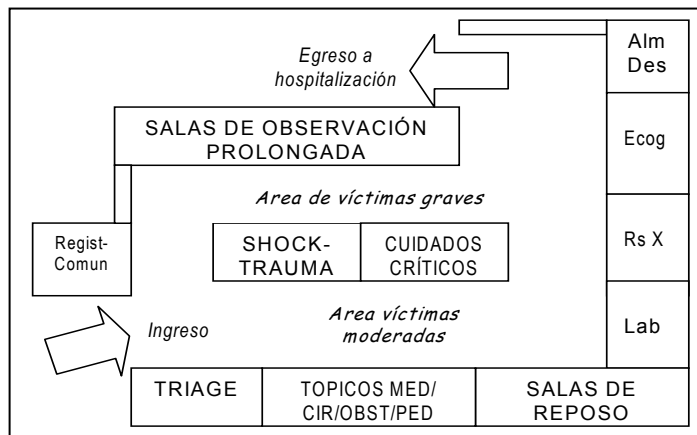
Egreso a hospitalización

Alm Des

SALAS DE OBSERVACIÓN PROLONGADA

Ecog

Area de víctimas graves

Regist-Comun

SHOCK-TRAUMA

CUIDADOS CRÍTICOS

Rs X

Area víctimas moderadas

Ingreso

Lab

TRIAGE

TOPICOS MED/ CIR/OBST/PED

SALAS DE REPOSO